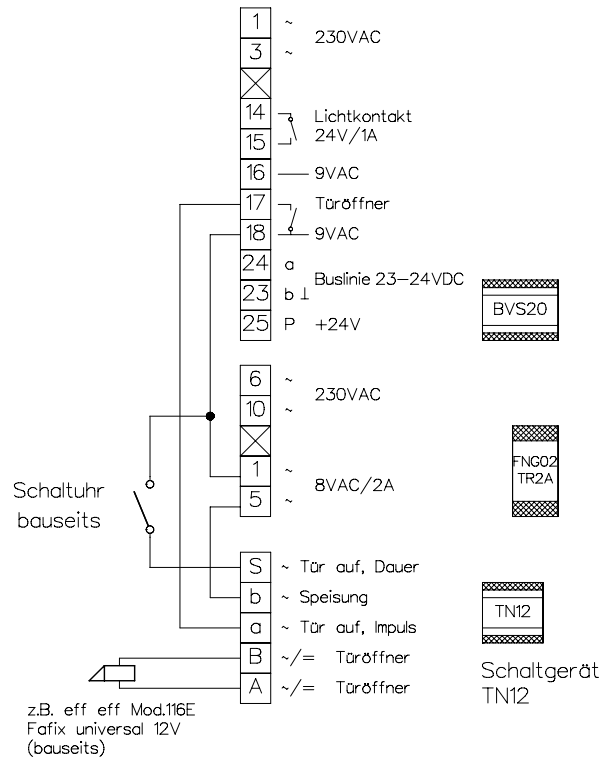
1 ~ 230VAC
3 ~

14 Lichtkontakt
15 24V/1A
16 — 9VAC
17 Türöffner
18 9VAC
24 a
23 b ⊥ Buslinie 23–24VDC
25 P +24V

BVS20

6 ~ 230VAC
10 ~

1 ~
5 ~ 8VAC/2A

FNG02
TR2A

Schaltuhr
bauseits

S ~ Tür auf, Dauer
b ~ Speisung
a ~ Tür auf, Impuls
B ~/= Türöffner
A ~/= Türöffner

TN12

Schaltgerät
TN12

z.B. eff eff Mod.116E
Fafix universal 12V
(bauseits)